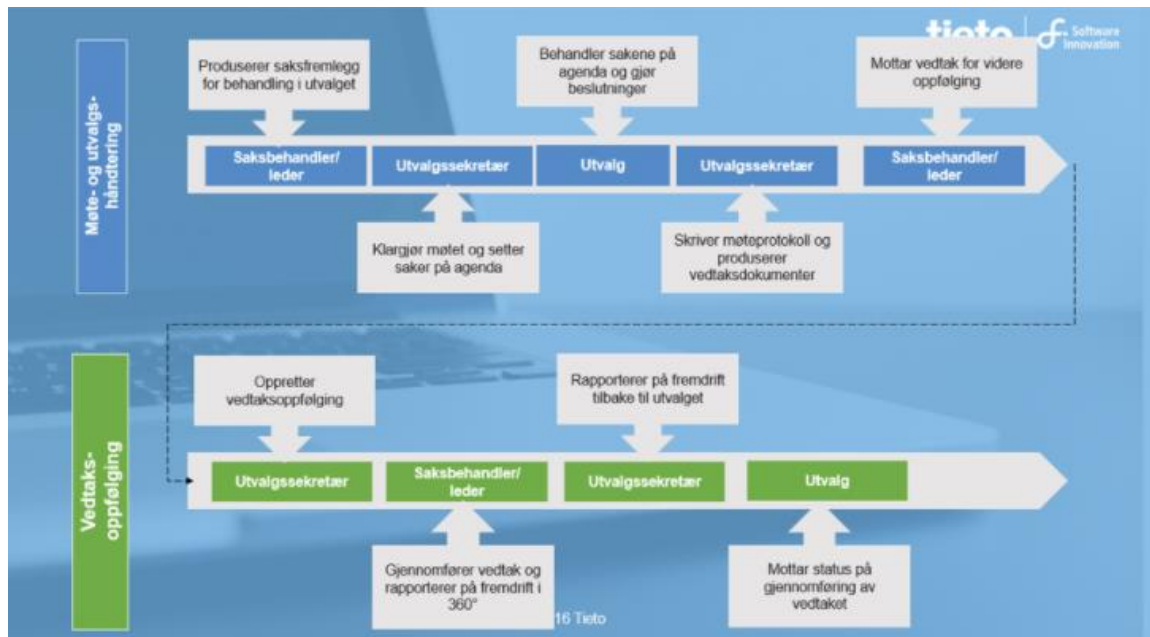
tieto | Software Innovation

Møte- og utvalgs-håndtering

Produserer saksfremlegg for behandling i utvalget

Behandler sakene på agenda og gjør beslutninger

Mottar vedtak for videre oppfølging

Saksbehandler/ leder

Utvalgssekretær

Utvalg

Utvalgssekretær

Saksbehandler/ leder

Klargjør møtet og setter saker på agenda

Skriver møteprotokoll og produserer vedtaksdokumenter

Vedtaks-oppfølging

Oppretter vedtaksoppfølging

Rapporterer på fremdrift tilbake til utvalget

Utvalgssekretær

Saksbehandler/ leder

Utvalgssekretær

Utvalg

Gjennomfører vedtak og rapporterer på fremdrift i 360°

Mottar status på gjennomføring av vedtaket

16 Tieto